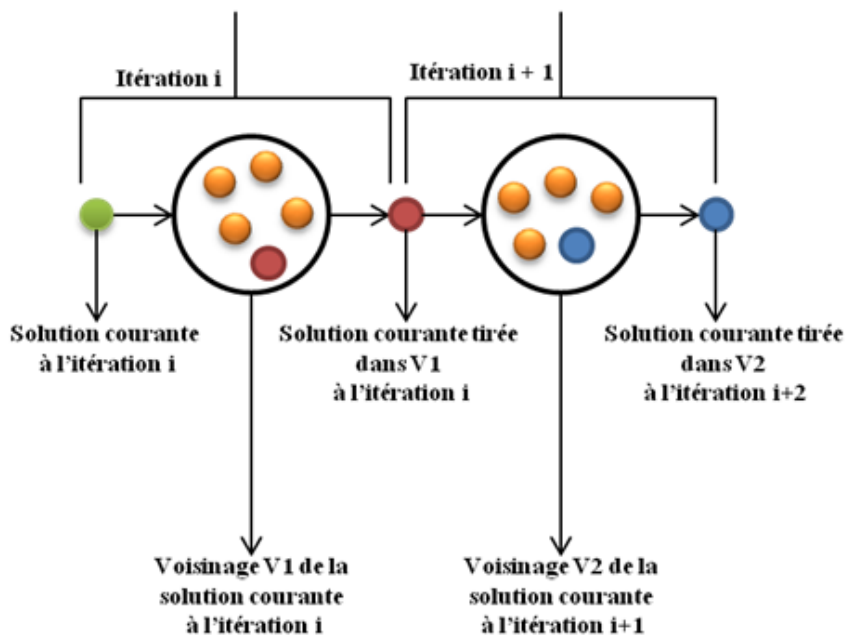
Itération i

Itération i + 1

Solution courante à l'itération i

Solution courante tirée dans V1 à l'itération i

Solution courante tirée dans V2 à l'itération i+2

Voisinage V1 de la solution courante à l'itération i

Voisinage V2 de la solution courante à l'itération i+1